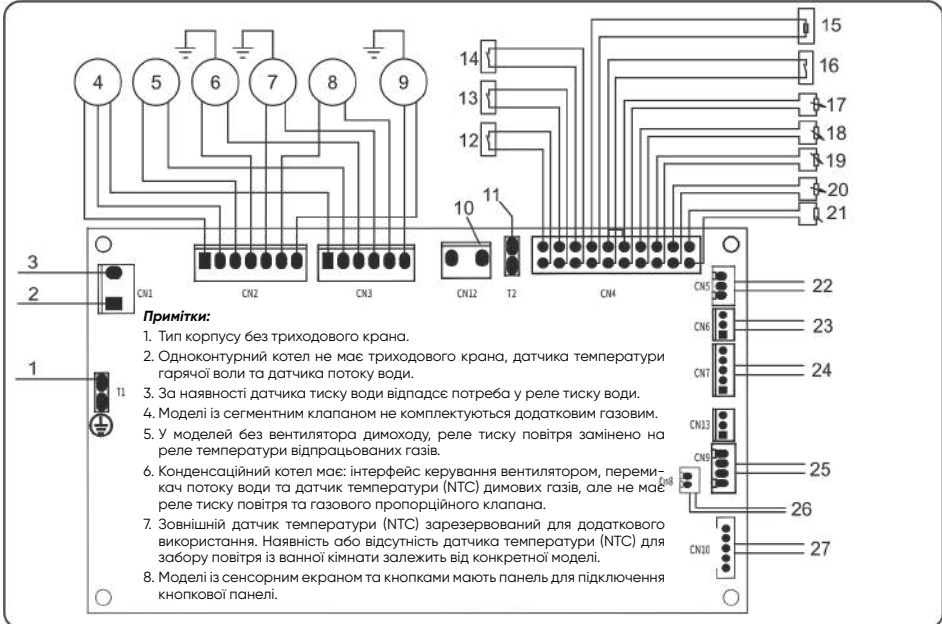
15
16
17
18
19
20
21
14
13
12
11
10
4
5
6
7
8
9
3
2
1
CN1
CN2
CN3
CN12
T2
CN4
T1
CN5
CN6
CN7
CN13
CN9
CN8
CN10
22
23
24
25
26
27

**Примітки:**

1. Тип корпусу без триходового крана.
2. Одноконтурний котел не має триходового крана, датчика температури гарячої води та датчика потоку води.
3. За наявності датчика тиску води відпадає потреба у реле тиску води.
4. Моделі із сегментним клапаном не комплектуються додатковим газовим.
5. У моделей без вентилятора димоходу, реле тиску повітря замінено на реле температури відпрацьованих газів.
6. Конденсаційний котел має: інтерфейс керування вентилятором, перемикач потоку води та датчик температури (NTC) димових газів, але не має реле тиску повітря та газового пропорційного клапана.
7. Зовнішній датчик температури (NTC) зарезервований для додаткового використання. Наявність або відсутність датчика температури (NTC) для забору повітря із ванної кімнати залежить від конкретної моделі.
8. Моделі із сенсорним екраном та кнопками мають панель для підключення кнопкової панелі.